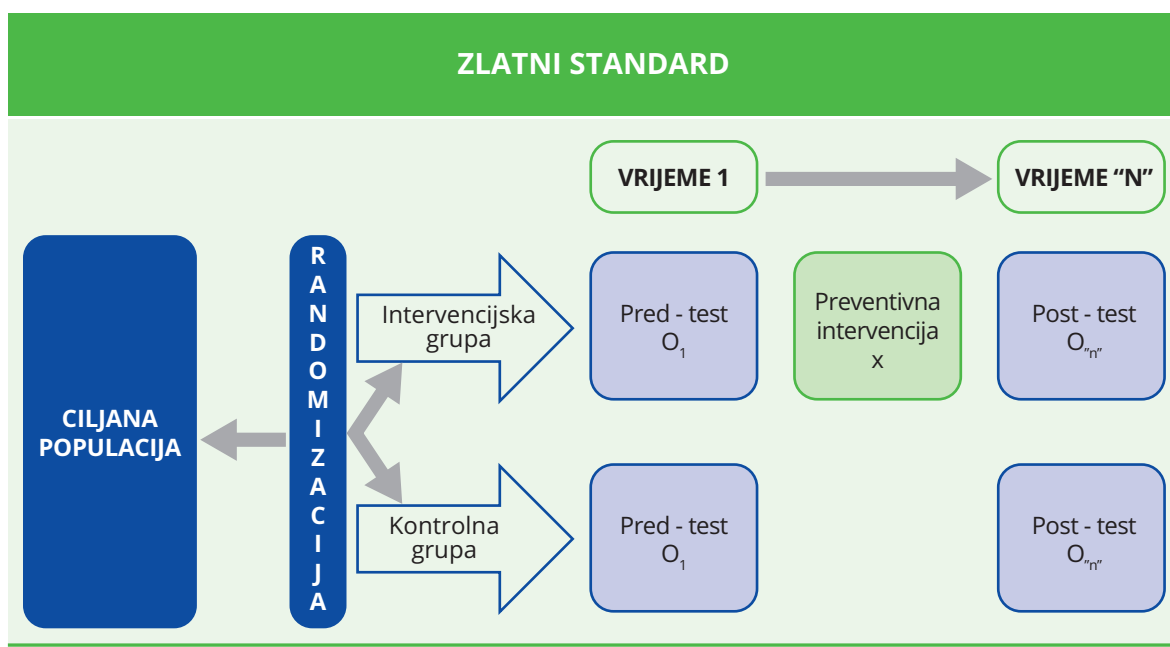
ZLATNI STANDARD

VRIJEME 1

VRIJEME “N”

CILJANA POPULACIJA

R A N D O M I Z A C I J A

Intervencijska grupa

Kontrolna grupa

Pred - test $O_1$

Preventivna intervencija x

Post - test $O_{"n"}$

Pred - test $O_1$

Post - test $O_{"n"}$